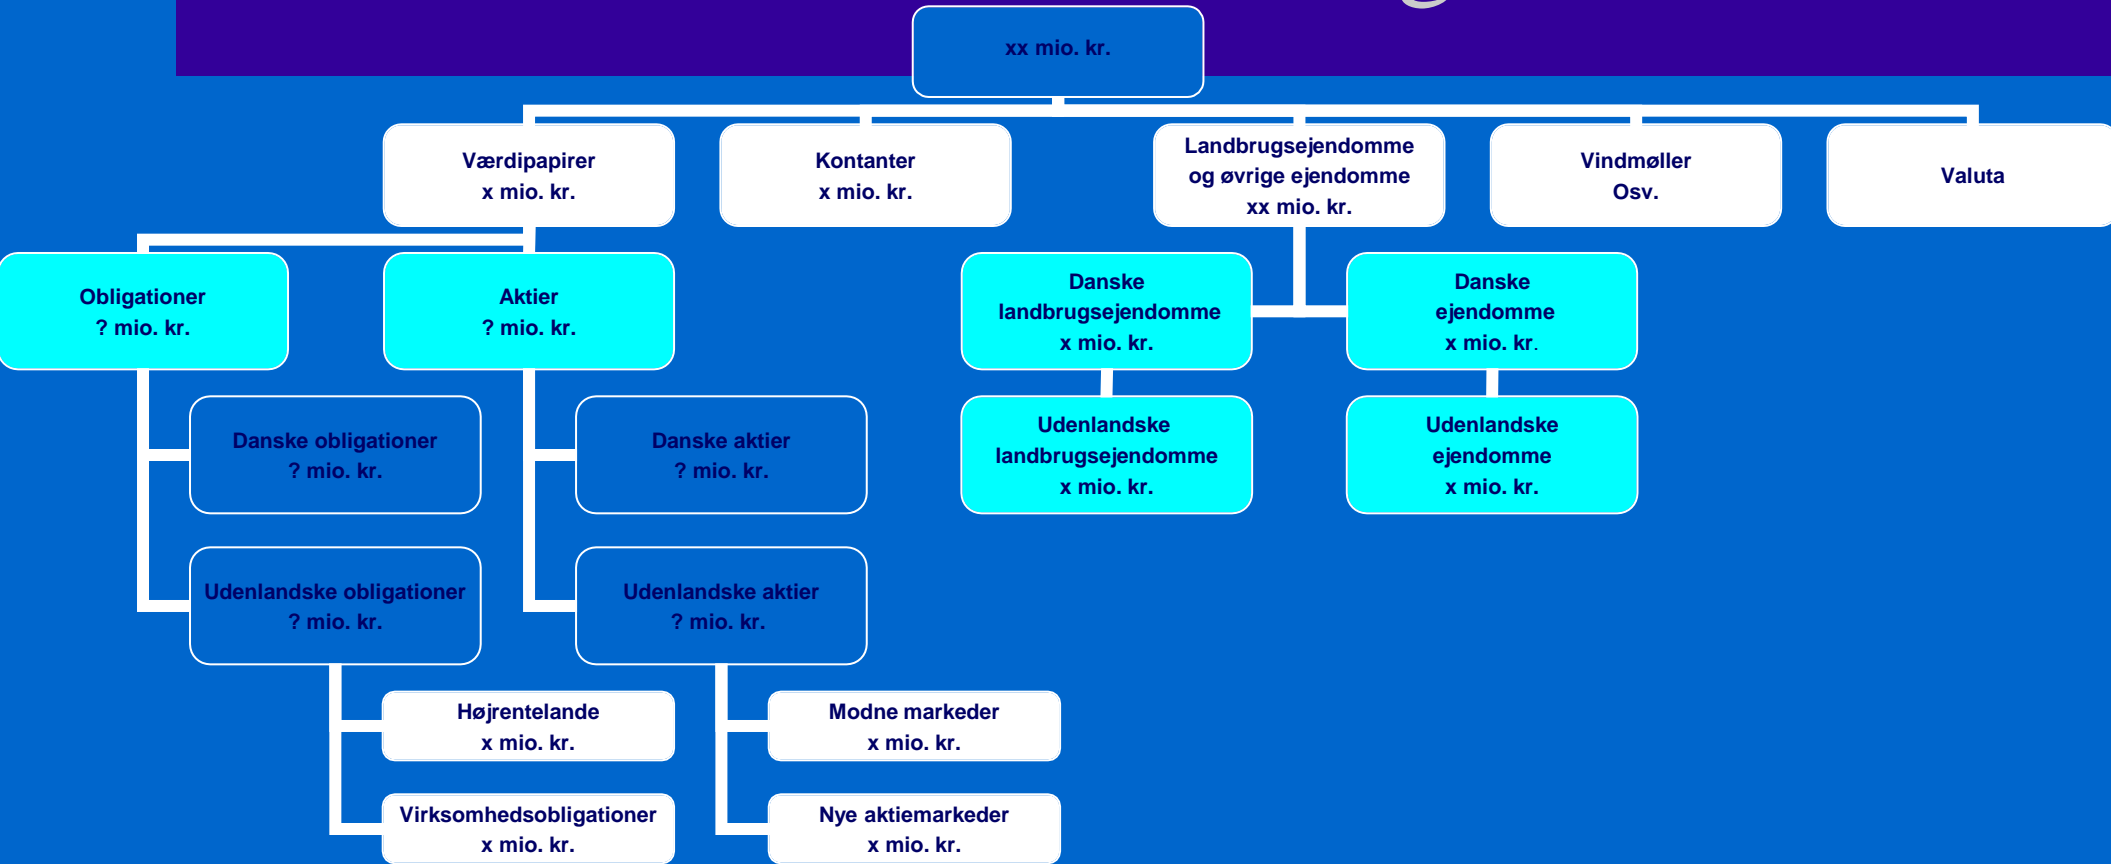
xx mio. kr.

Værdipapirer
x mio. kr.

Kontanter
x mio. kr.

Landbrugsejendomme
og øvrige ejendomme
xx mio. kr.

Vindmøller
Osv.

Valuta

Obligationer
? mio. kr.

Aktier
? mio. kr.

Danske
landbrugsejendomme
x mio. kr.

Danske
ejendomme
x mio. kr.

Danske obligationer
? mio. kr.

Danske aktier
? mio. kr.

Udenlandske
landbrugsejendomme
x mio. kr.

Udenlandske
ejendomme
x mio. kr.

Udenlandske obligationer
? mio. kr.

Udenlandske aktier
? mio. kr.

Højrentelande
x mio. kr.

Modne markeder
x mio. kr.

Virksomhedsobligationer
x mio. kr.

Nye aktiemarkeder
x mio. kr.